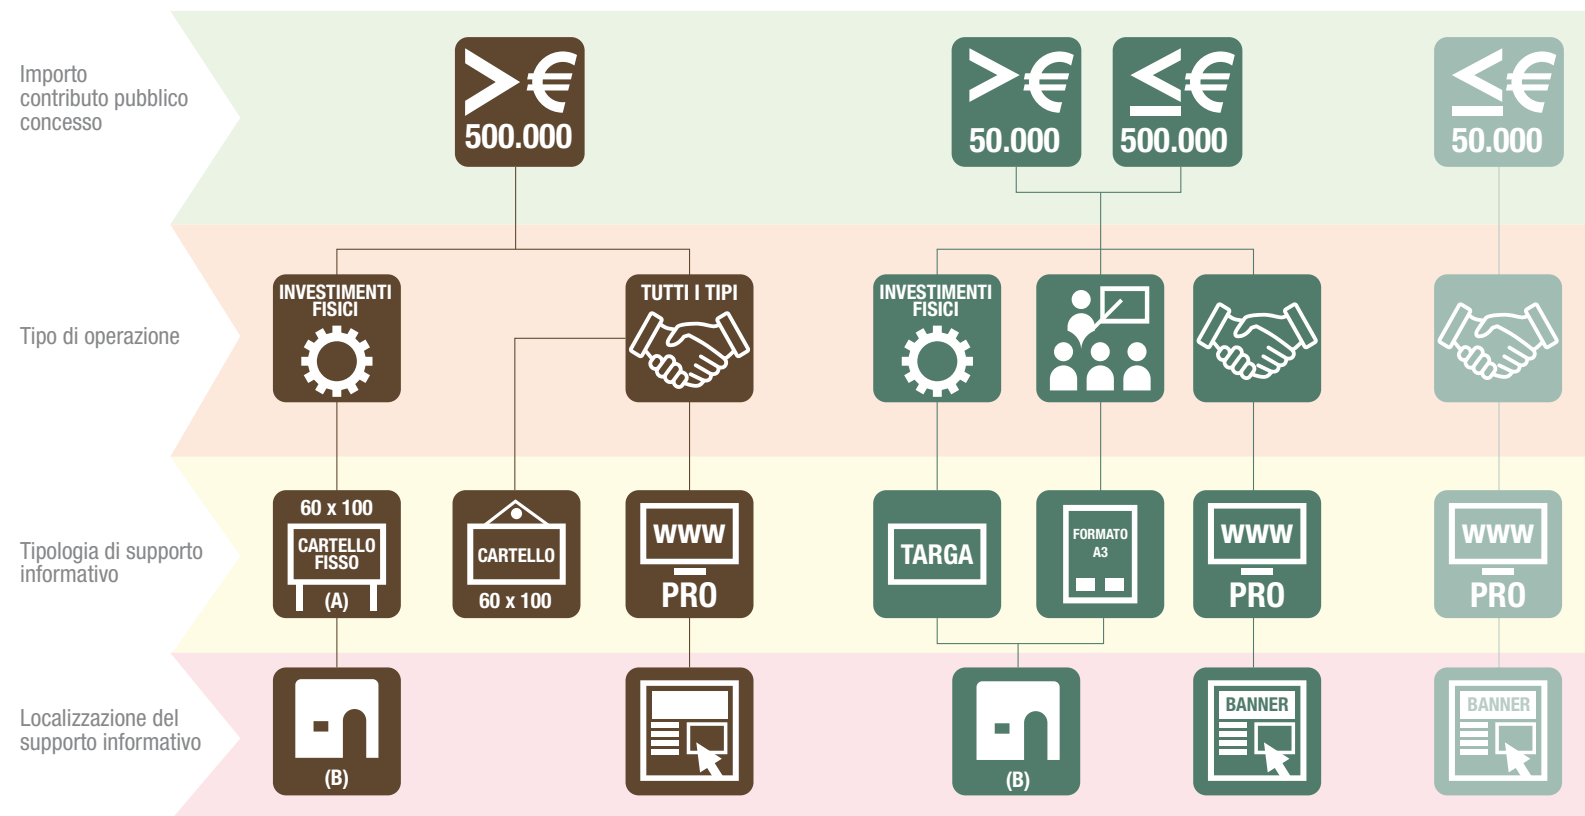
Importo contributo pubblico concesso

$>€$ 500.000

$>€$ 50.000

$\leq€$ 500.000

$\leq€$ 50.000

Tipo di operazione

INVESTIMENTI FISICI

TUTTI I TIPI

INVESTIMENTI FISICI

Tipologia di supporto informativo

60 x 100 CARTELLO FISSO (A)

CARTELLO 60 x 100

WWW PRO

TARGA

FORMATO A3

WWW PRO

WWW PRO

Localizzazione del supporto informativo

(B)

(B)

BANNER

BANNER